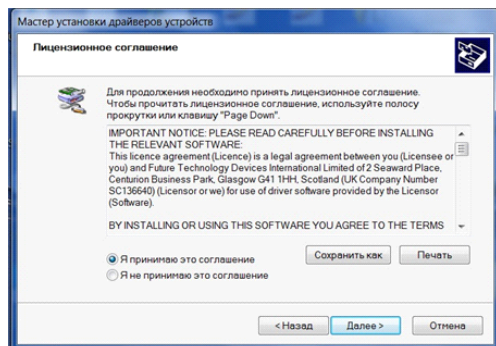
Мастер установки драйверов устройств

Лицензионное соглашение

Для продолжения необходимо принять лицензионное соглашение. Чтобы прочитать лицензионное соглашение, используйте полосу прокрутки или клавишу "Page Down".

IMPORTANT NOTICE: PLEASE READ CAREFULLY BEFORE INSTALLING THE RELEVANT SOFTWARE:
This licence agreement (Licence) is a legal agreement between you (Licensee or you) and Future Technology Devices International Limited of 2 Seaward Place, Centurion Business Park, Glasgow G41 1HH, Scotland (UK Company Number SC136640) (Licensor or we) for use of driver software provided by the Licensor (Software).

BY INSTALLING OR USING THIS SOFTWARE YOU AGREE TO THE TERMS

Я принимаю это соглашение

Я не принимаю это соглашение

Сохранить как

Печать

< Назад

Далее >

Отмена